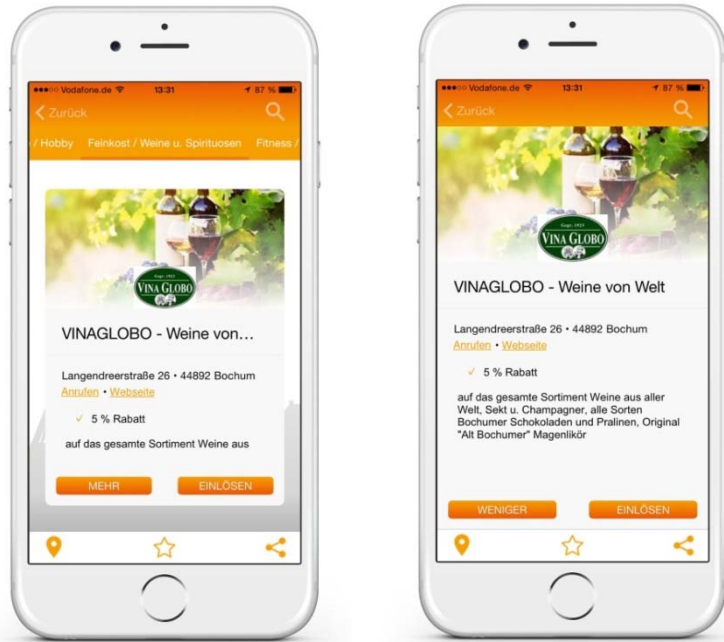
Vodafone.de 13:31 87 %

Zurück

/ Hobby Feinkost / Weine u. Spirituosen Fitness /

Gegr. 1923
VINA GLOBO

VINAGLOBO - Weine von...

Langendreerstraße 26 • 44892 Bochum
Anrufen • Webseite

✓ 5 % Rabatt

auf das gesamte Sortiment Weine aus

MEHR EINLÖSEN

Vodafone.de 13:31 87 %

Zurück

Gegr. 1923
VINA GLOBO

VINAGLOBO - Weine von Welt

Langendreerstraße 26 • 44892 Bochum
Anrufen • Webseite

✓ 5 % Rabatt

auf das gesamte Sortiment Weine aus aller Welt, Sekt u. Champagner, alle Sorten Bochumer Schokoladen und Pralinen, Original "Alt Bochumer" Magenlikör

WENIGER EINLÖSEN